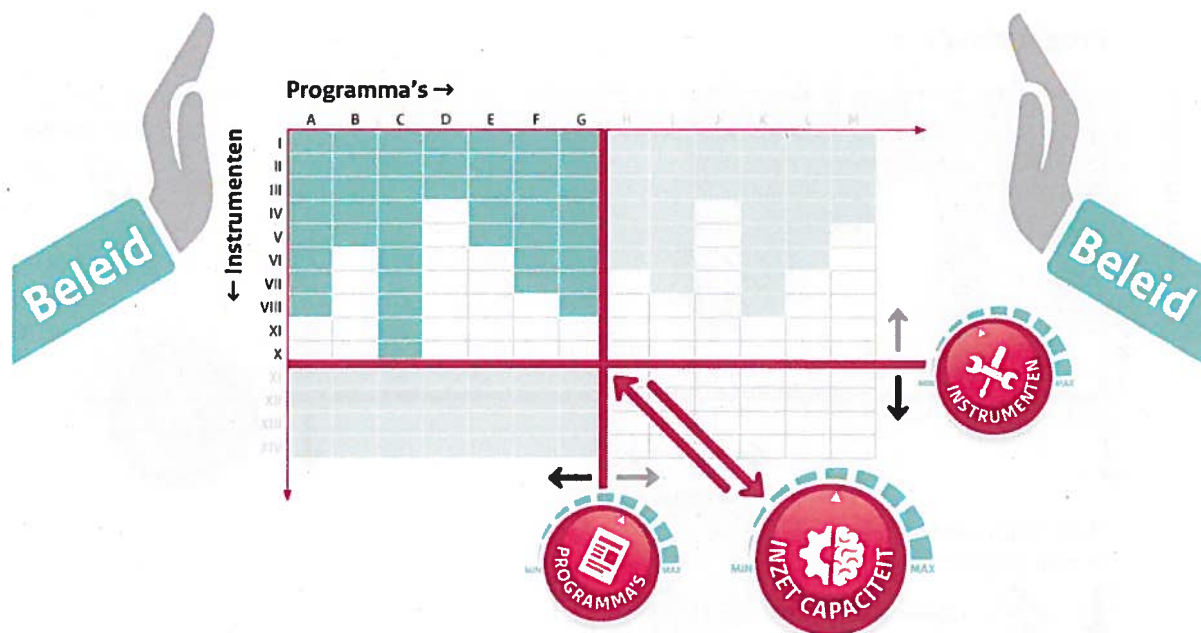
Beleid

Programma's →

← Instrumenten

| | A | B | C | D | E | F | G | H | I | J | K | L | M |
|---|---|---|---|---|---|---|---|---|---|---|---|---|---|
| I | | | | | | | | | | | | | |
| II | | | | | | | | | | | | | |
| III | | | | | | | | | | | | | |
| IV | | | | | | | | | | | | | |
| V | | | | | | | | | | | | | |
| VI | | | | | | | | | | | | | |
| VII | | | | | | | | | | | | | |
| VIII | | | | | | | | | | | | | |
| XI | | | | | | | | | | | | | |
| X | | | | | | | | | | | | | |
| XI | | | | | | | | | | | | | |
| XII | | | | | | | | | | | | | |
| XIII | | | | | | | | | | | | | |
| XIV | | | | | | | | | | | | | |

Beleid

MIN INSTRUMENTEN MAX

MIN PROGRAMMA'S MAX

MIN INZET CAPACITEIT MAX